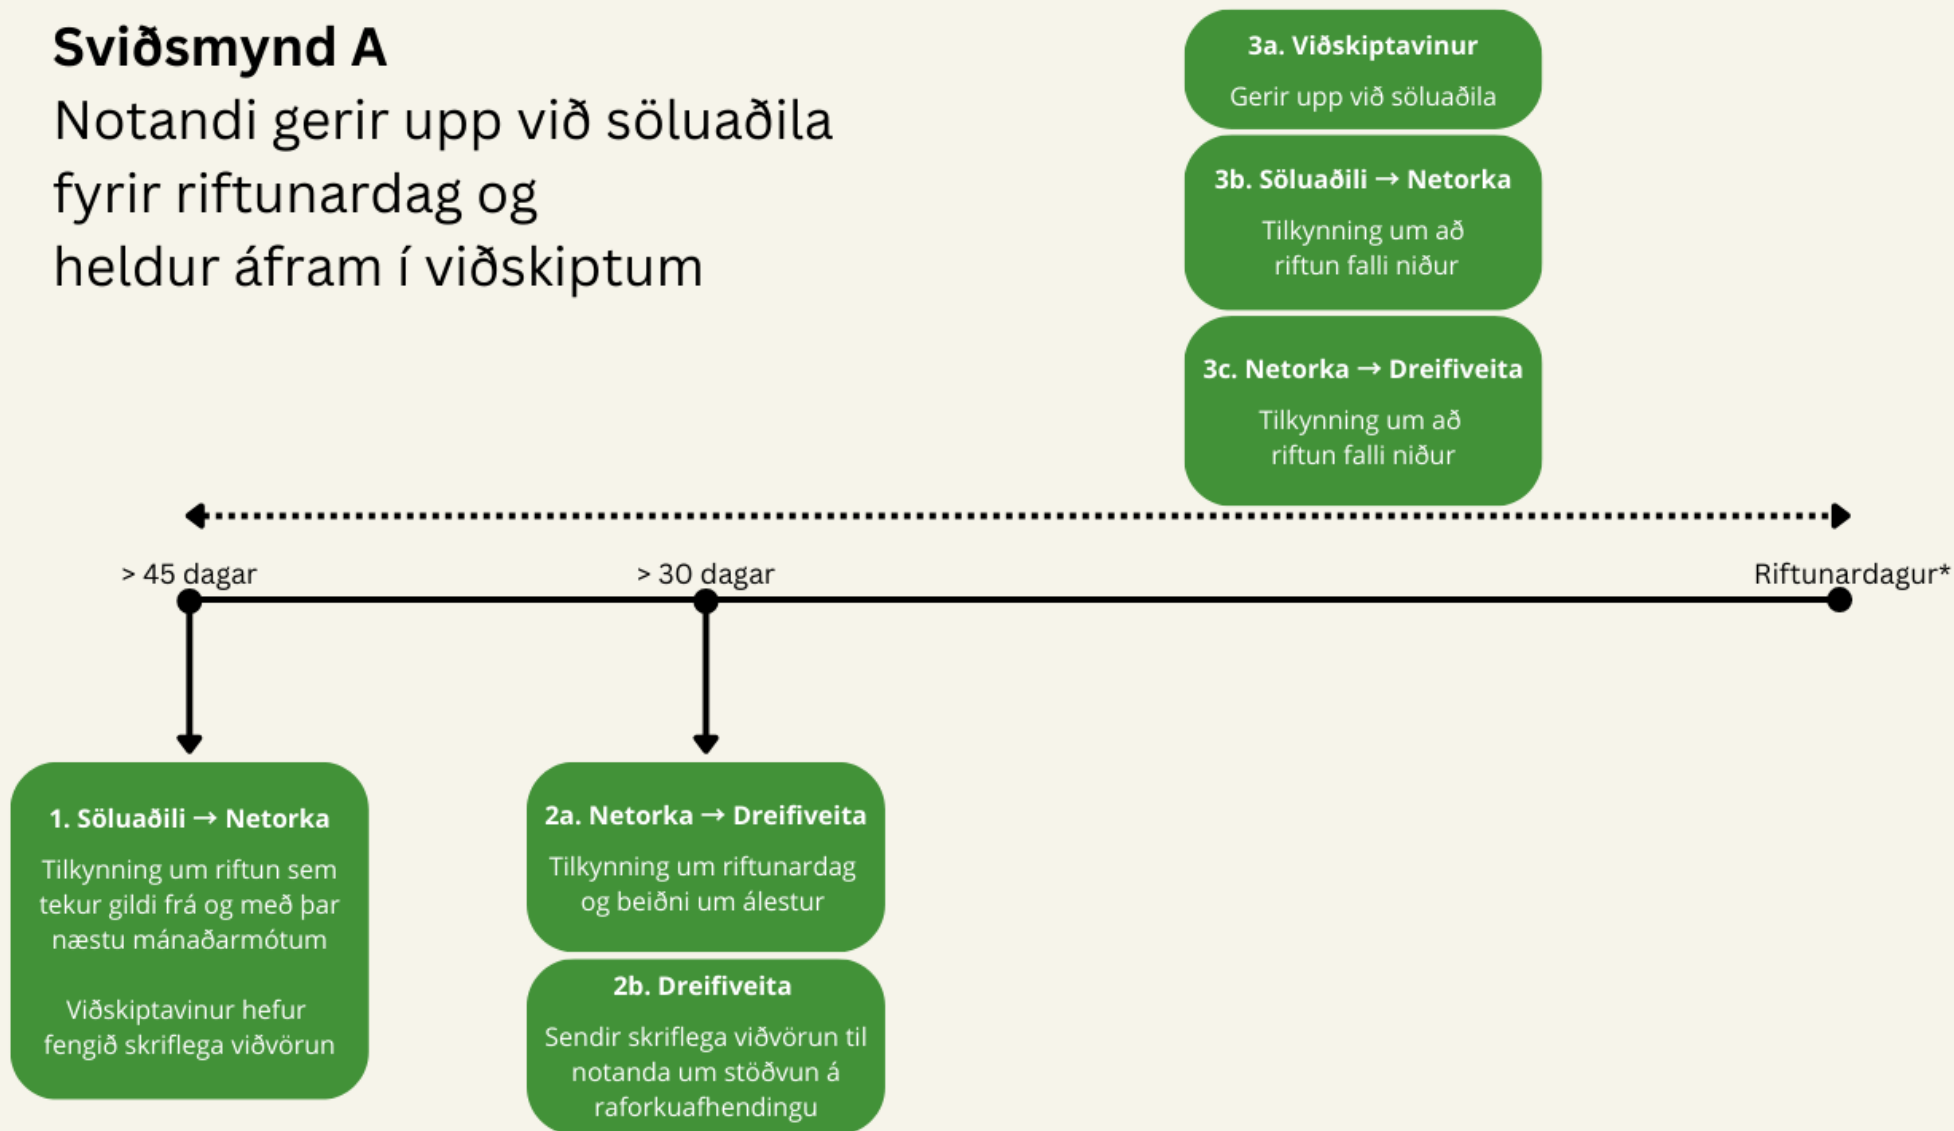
**Sviðsmynd A**

Notandi gerir upp við söluaðila fyrir riftunardag og heldur áfram í viðskiptum

**3a. Viðskiptavinur**
Gerir upp við söluaðila

**3b. Söluaðili → Netorka**
Tilkynning um að riftun falli niður

**3c. Netorka → Dreifiveita**
Tilkynning um að riftun falli niður

> 45 dagar

> 30 dagar

Riftunardagur*

**1. Söluaðili → Netorka**
Tilkynning um riftun sem tekur gildi frá og með þar næstu mánaðarmótum

Viðskiptavinur hefur fengið skriflega viðvörun

**2a. Netorka → Dreifiveita**
Tilkynning um riftunardag og beiðni um álestur

**2b. Dreifiveita**
Sendir skriflega viðvörun til notanda um stöðvun á raforkuafhendingu